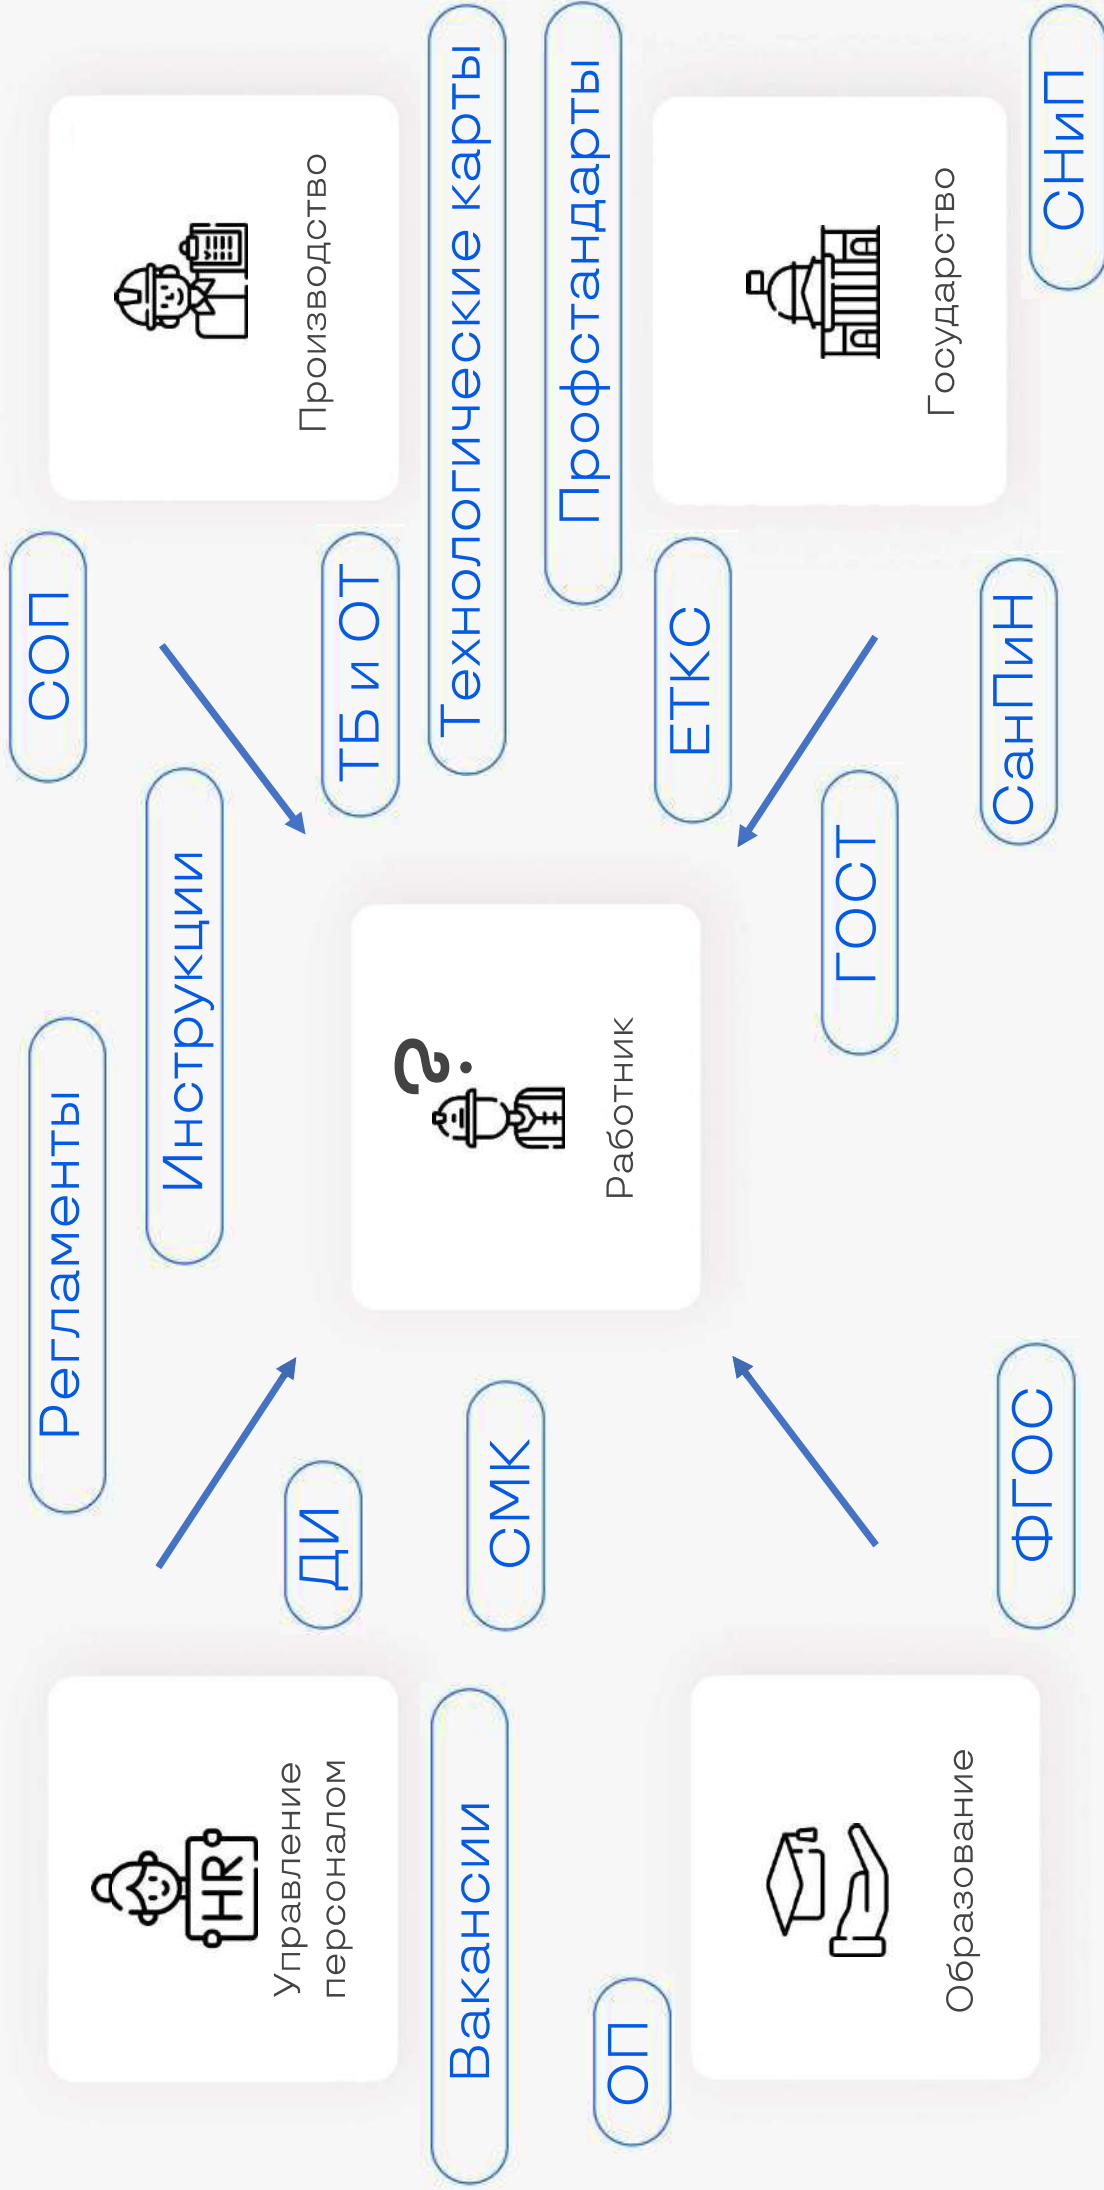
Производство

Государство

Технологические карты

Профстандарты

СНиП

СОП

ТБ и ОТ

ЕТКС

СанПиН

Инструкции

Регламенты

Работник

ГОСТ

ДИ

СМК

ФГОС

Управление персоналом

HR

Вакансии

ОП

Образование